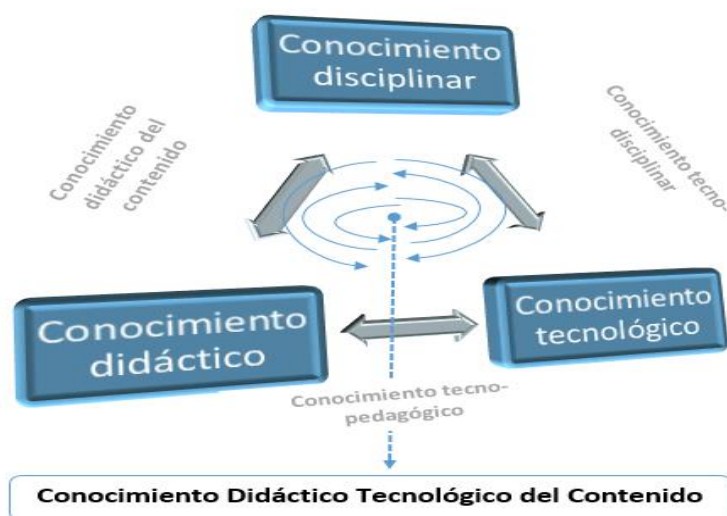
Conocimiento disciplinar

Conocimiento didáctico del contenido

Conocimiento tecno-disciplinar

Conocimiento didáctico

Conocimiento tecnológico

Conocimiento tecno-pedagógico

Conocimiento Didáctico Tecnológico del Contenido